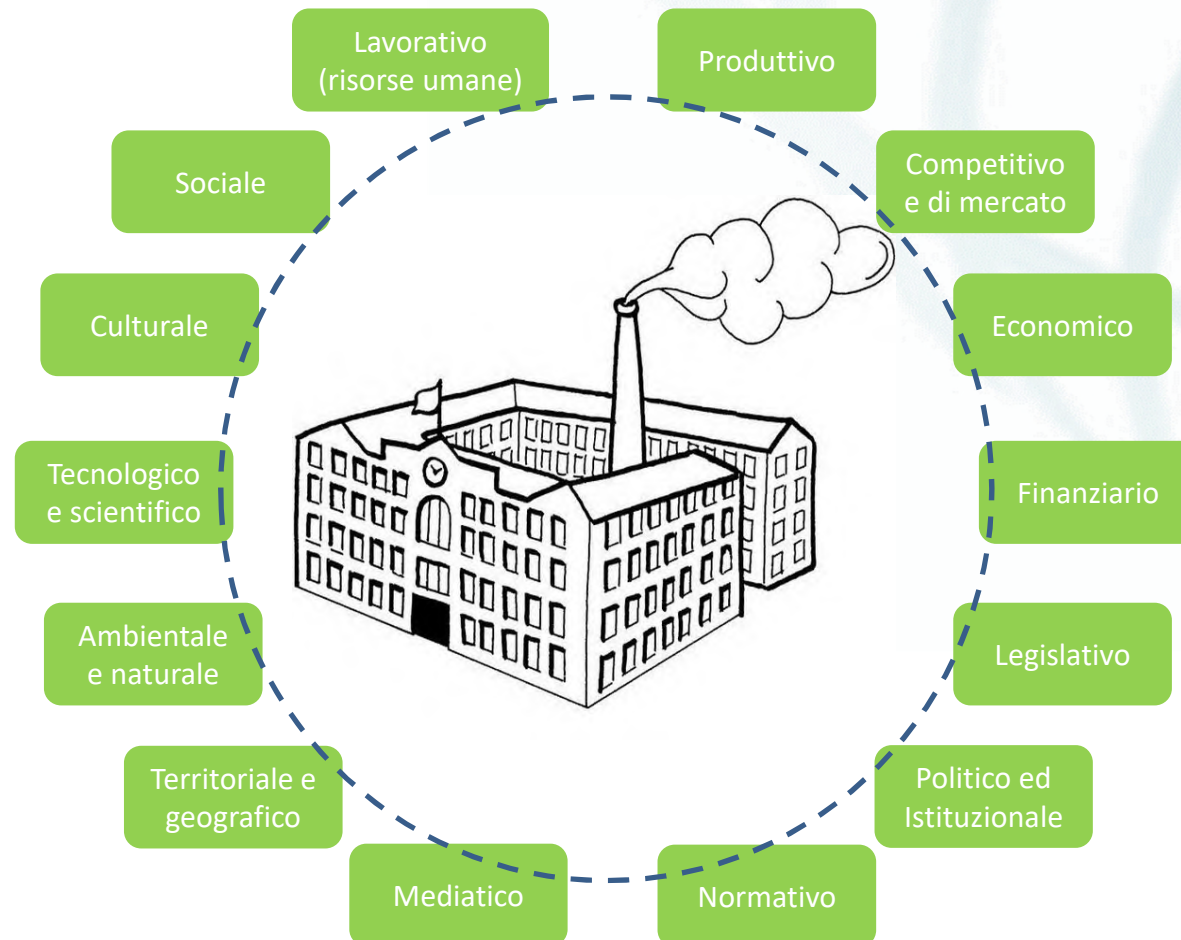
Lavorativo (risorse umane)

Produttivo

Sociale

Competitivo e di mercato

Culturale

Economico

Tecnologico e scientifico

Finanziario

Ambientale e naturale

Legislativo

Territoriale e geografico

Politico ed Istituzionale

Mediatico

Normativo